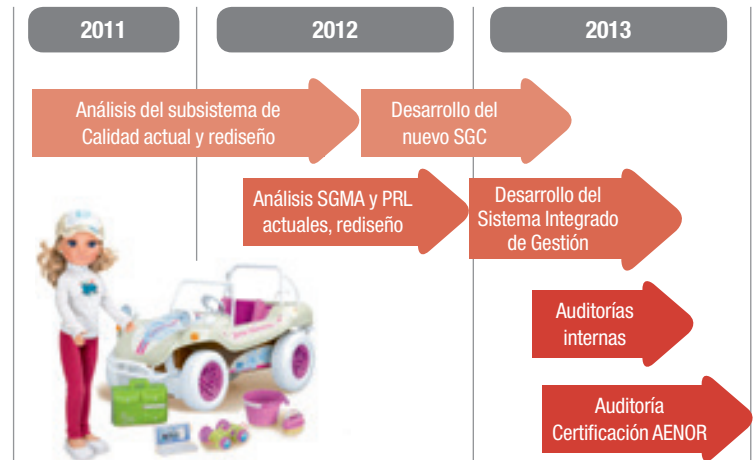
2011

2012

2013

Análisis del subsistema de Calidad actual y rediseño

Desarrollo del nuevo SGC

Análisis SGMA y PRL actuales, rediseño

Desarrollo del Sistema Integrado de Gestión

Auditorías internas

Auditoría Certificación AENOR